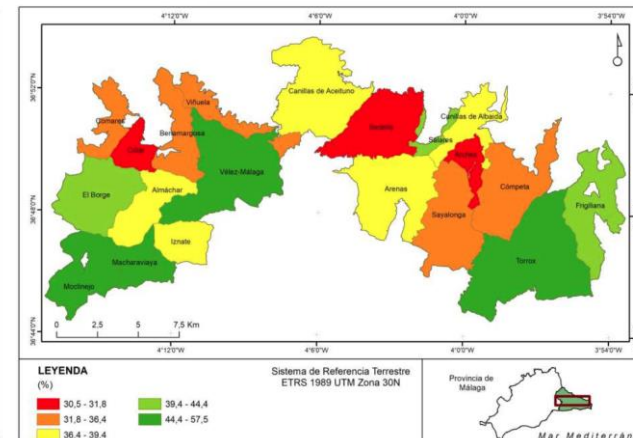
4°12'0"W
4°6'0"W
4°0'0"W
3°54'0"W
36°52'0"N
36°48'0"N
36°44'0"N

Canillas de Aceituno
Viñuela
Cómares
Benamargosa
Cútar
Sedella
Canillas de Albaida
Salares
Árchez
Vélez-Málaga
Almáchar
El Borge
Arenas
Sayalonga
Cómpeta
Frigiliana
Iznate
Macharaviaya
Moclinejo
Torrox

0 2,5 5 7,5 Km

4°12'0"W
4°6'0"W
4°0'0"W
3°54'0"W

LEYENDA
(%)
30,5 - 31,8
31,8 - 36,4
36,4 - 39,4
39,4 - 44,4
44,4 - 57,5

Sistema de Referencia Terrestre
ETRS 1989 UTM Zona 30N

Provincia de Málaga
Mar Mediterrán